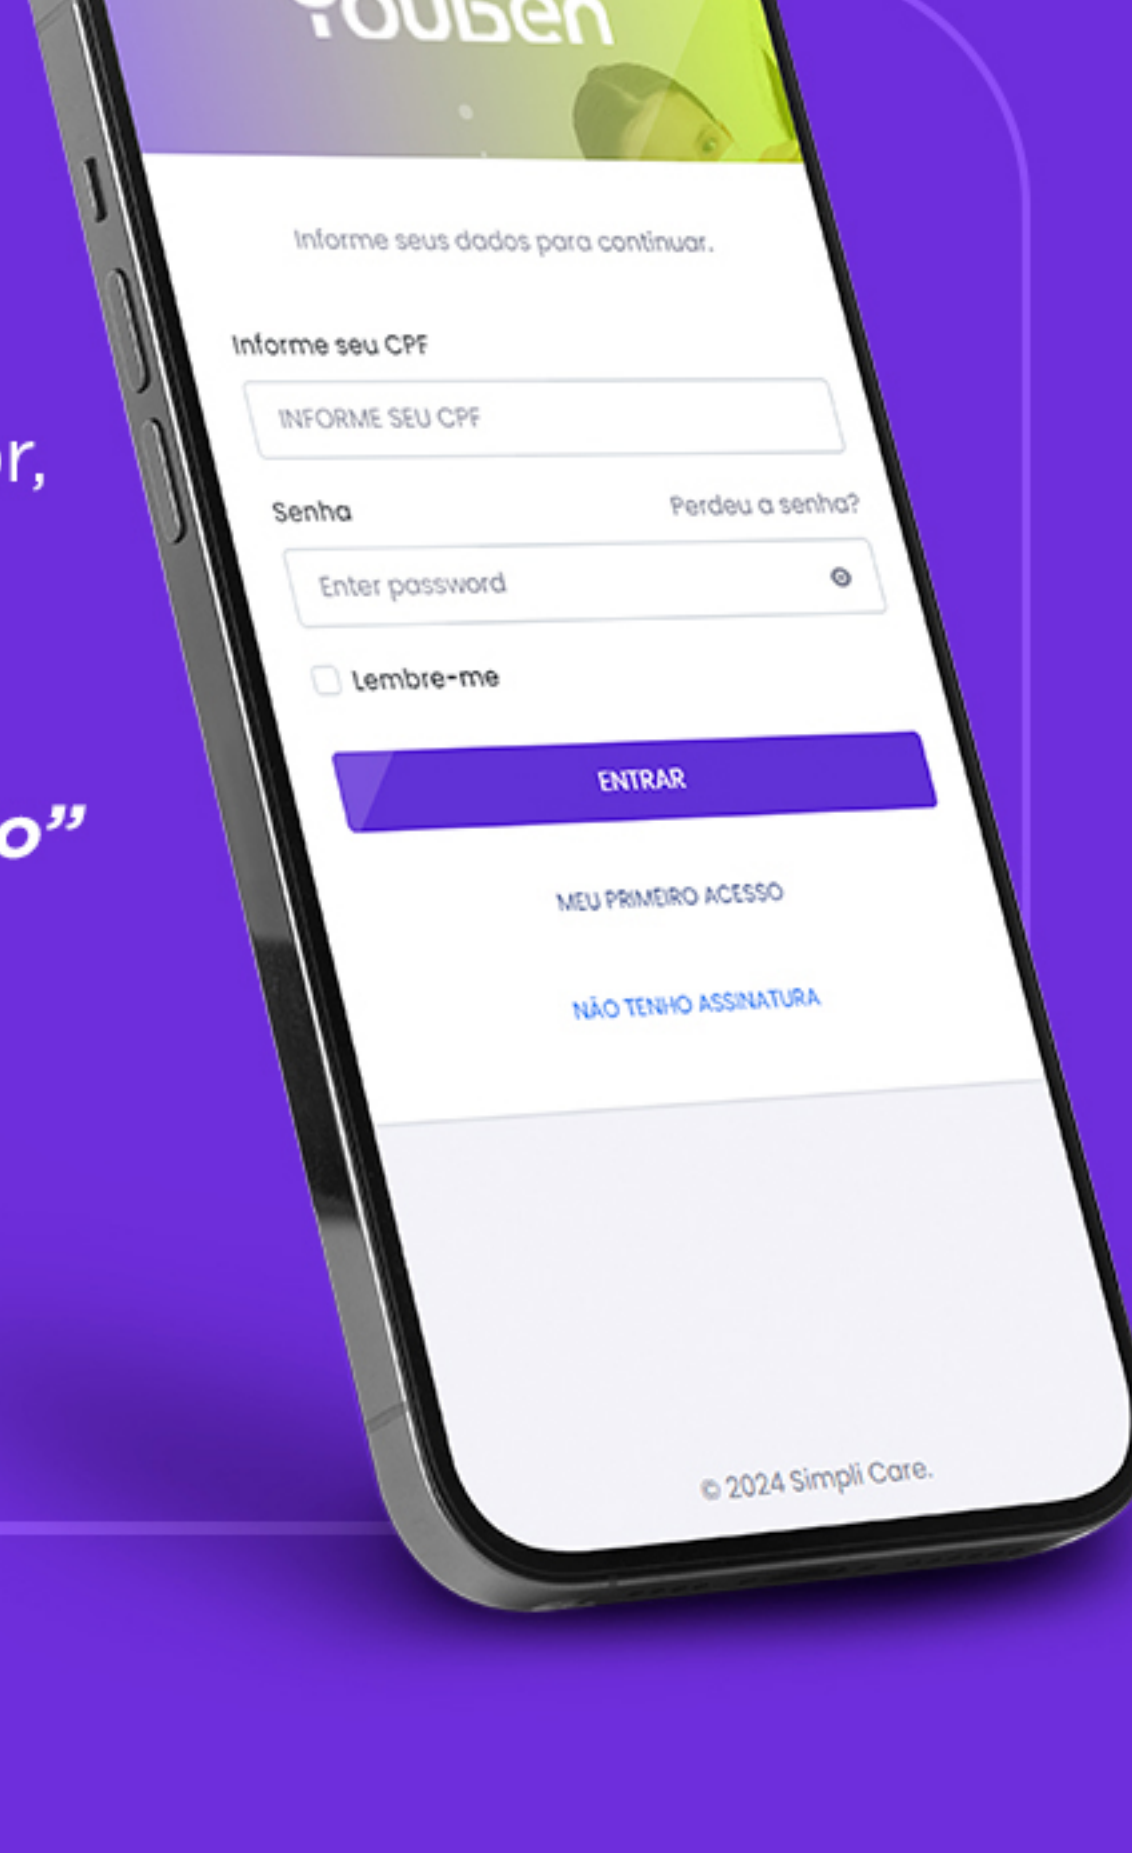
r,

o"

YouBen

Informe seus dados para continuar.

Informe seu CPF

INFORME SEU CPF

Senha

Perdeu a senha?

Enter password

Lembre-me

ENTRAR

MEU PRIMEIRO ACESSO

NÃO TENHO ASSINATURA

© 2024 Simpli Care.